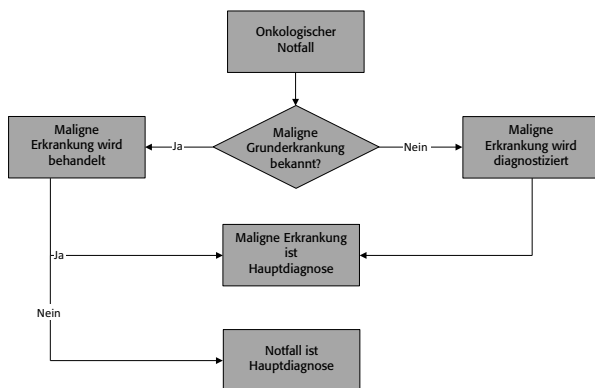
Onkologischer Notfall

Maligne Erkrankung wird behandelt

Ja

Maligne Grunderkrankung bekannt?

Nein

Maligne Erkrankung wird diagnostiziert

Ja

Maligne Erkrankung ist Hauptdiagnose

Nein

Notfall ist Hauptdiagnose